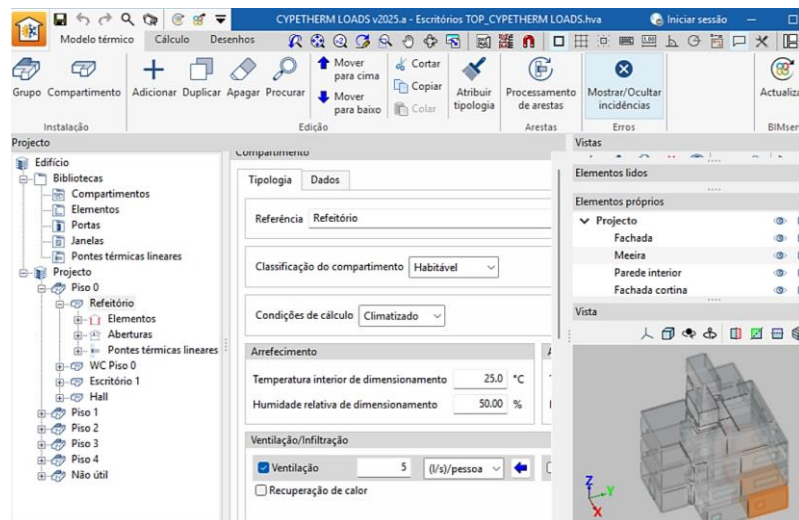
CYPETHERM LOADS v2025.a - Escritórios TOP_CYPETHERM LOADS.hva
Iniciar sessão

Modelo térmico
Cálculo
Desenhos

Grupo
Compartimento
Instalação
Adicionar
Duplicar
Apagar
Procurar
Mover para cima
Mover para baixo
Cortar
Copiar
Colar
Atribuir tipologia
Edição
Processamento de arestas
Arestas
Mostrar/Ocultar incidências
Erros
Actualiza
BIMser

Projecto
Edifício
Bibliotecas
Compartimentos
Elementos
Portas
Janelas
Pontes térmicas lineares
Projecto
Piso 0
Refeitório
Elementos
Aberturas
Pontes térmicas lineares
WC Piso 0
Escritório 1
Hall
Piso 1
Piso 2
Piso 3
Piso 4
Não útil

Compartimento
Tipologia
Dados
Referência
Refeitório
Classificação do compartimento
Habitável
Condições de cálculo
Climatizado
Arrefecimento
Temperatura interior de dimensionamento
25.0
°C
Humidade relativa de dimensionamento
50.00
%
Ventilação/Infiltração
Ventilação
5
(l/s)/pessoa
Recuperação de calor

Vistas
Elementos lidos
Elementos próprios
Projecto
Fachada
Meeira
Parede interior
Fachada cortina
Vista
Z
Y
X